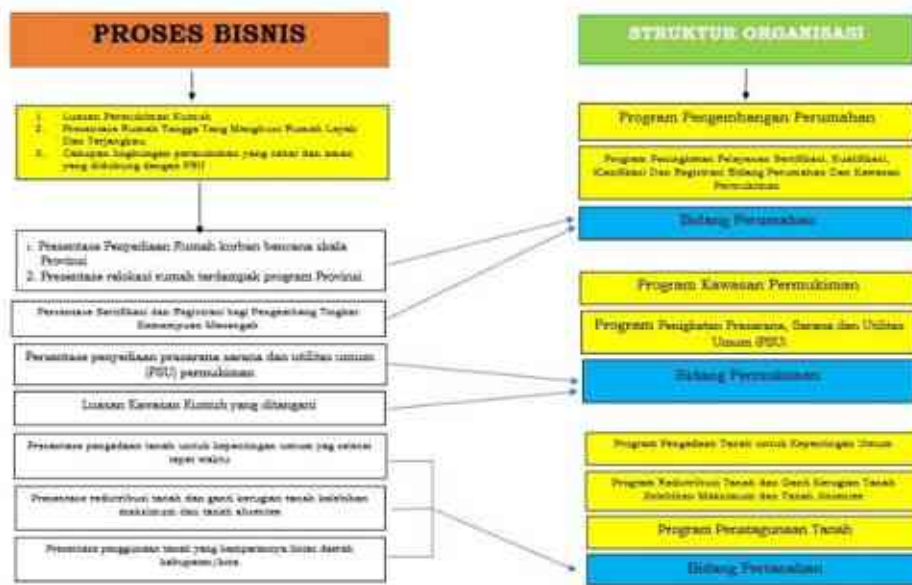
PROSES BISNIS

1. Luasan Permukiman Kumuh
2. Presentase Rumah Tangga Yang Menghuni Rumah Layak Dan Terjangkau
3. Cakupan lingkungan permukiman yang sehat dan aman yang didukung dengan PSU

1. Presentase Penyediaan Rumah korban bencana skala Provinsi
2. Presentase relokasi rumah terdampak program Provinsi

Persentase Sertifikasi dan Registrasi bagi Pengembang Tingkat Kemampuan Menengah

Persentase penyediaan prasarana sarana dan utilitas umum (PSU) permukiman

Luasan Kawasan Kumuh yang ditangani

Presentase pengadaan tanah untuk kepentingan umum yag selesai tepat waktu

Presentase redistribusi tanah dan ganti kerugian tanah kelebihan maksimum dan tanah absentee

Presentase penggunaan tanah yang kewenangannya lintas daerah kabupaten/kota

STRUKTUR ORGANISASI

Program Pengembangan Perumahan

Program Peningkatan Pelayanan Sertifikasi, Kualifikasi, Klasifikasi Dan Registrasi Bidang Perumahan Dan Kawasan Permukiman

Bidang Perumahan

Program Kawasan Permukiman

Program Peningkatan Prasarana, Sarana dan Utilitas Umum (PSU)

Bidang Permukiman

Program Pengadaan Tanah untuk Kepentingan Umum

Program Redistribusi Tanah dan Ganti Kerugian Tanah Kelebihan Maksimum dan Tanah Absentee

Program Penatagunaan Tanah

Bidang Pertanahan